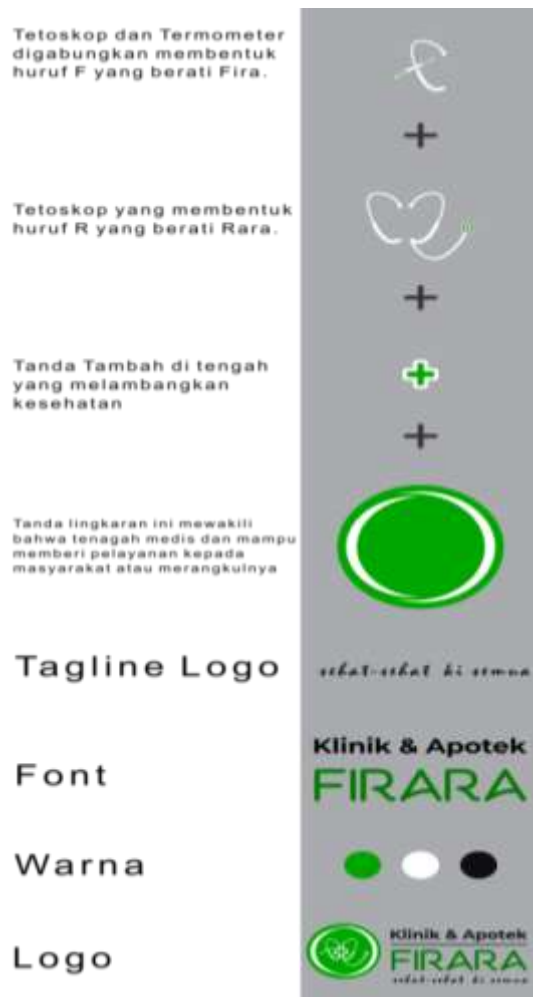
Tetoskop dan Termometer digabungkan membentuk huruf F yang berati Fira.

+

Tetoskop yang membentuk huruf R yang berati Rara.

+

Tanda Tambah di tengah yang melambangkan kesehatan

+

Tanda lingkaran ini mewakili bahwa tenagah medis dan mampu memberi pelayanan kepada masyarakat atau merangkulnya

Tagline Logo

sehat-sehat ki semua

Font

Klinik & Apotek
FIRARA

Warna

Logo

Klinik & Apotek
FIRARA
sehat-sehat ki semua